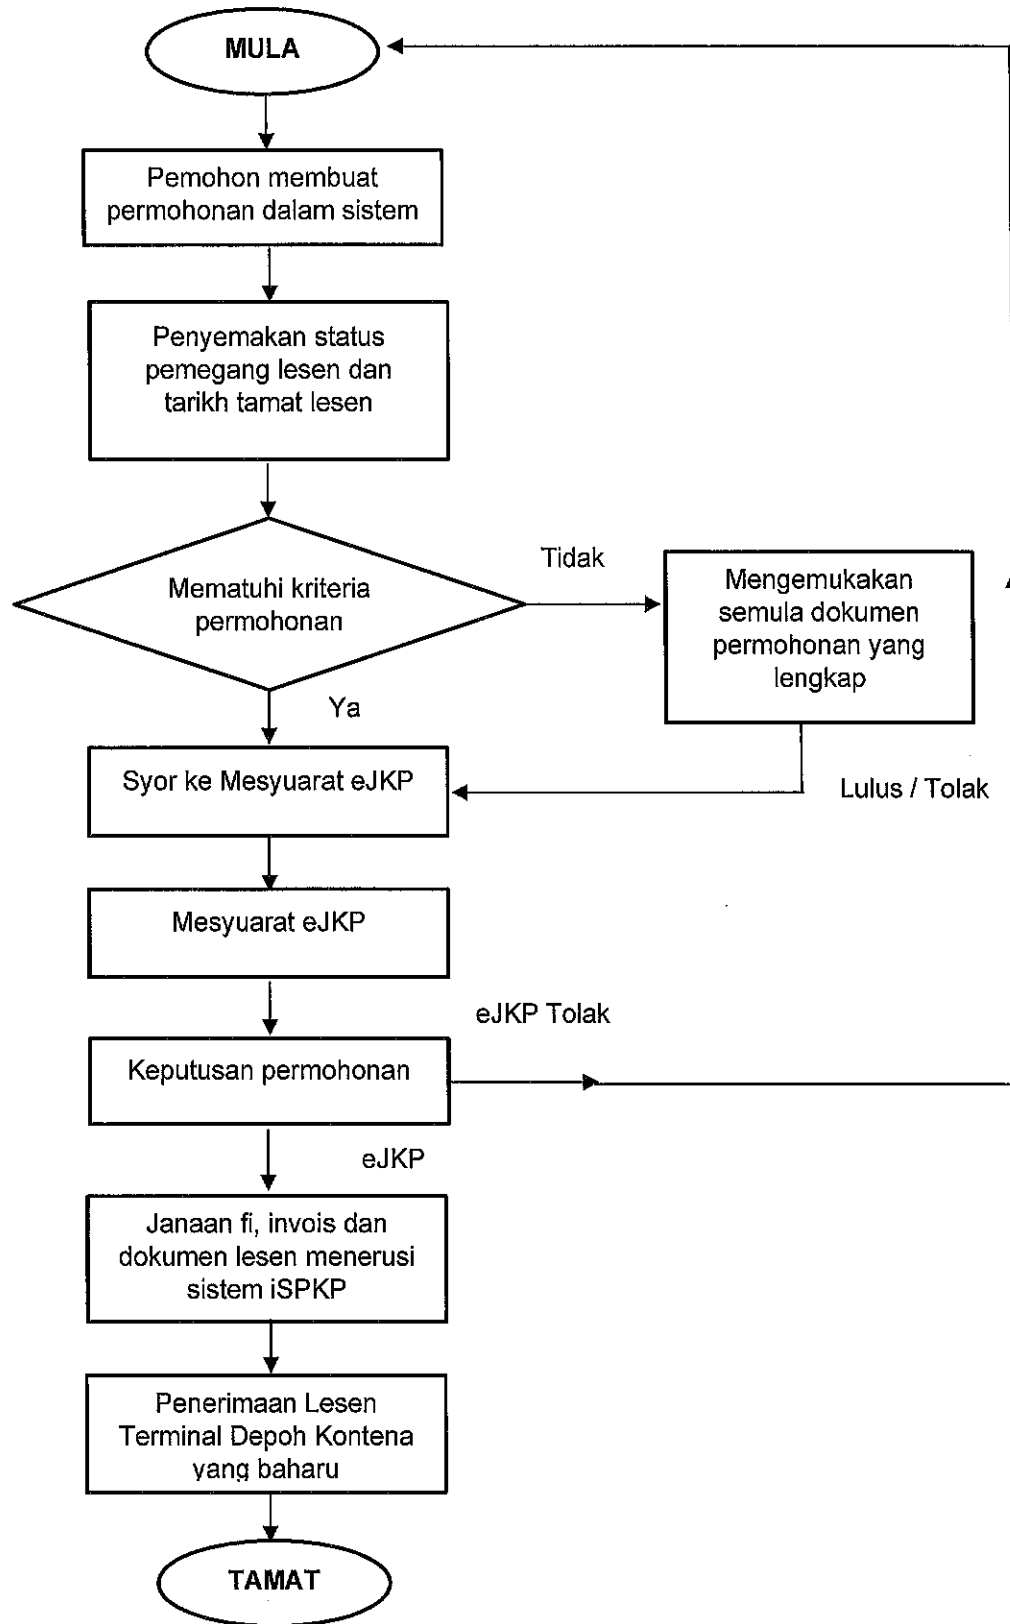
MULA

Pemohon membuat permohonan dalam sistem

Penyemakan status pemegang lesen dan tarikh tamat lesen

Mematuhi kriteria permohonan

Tidak

Mengemukakan semula dokumen permohonan yang lengkap

Ya

Syor ke Mesyuarat eJKP

Lulus / Tolak

Mesyuarat eJKP

eJKP Tolak

Keputusan permohonan

eJKP

Janaan fi, invois dan dokumen lesen menerusi sistem iSPKP

Penerimaan Lesen Terminal Depoh Kontena yang baharu

TAMAT